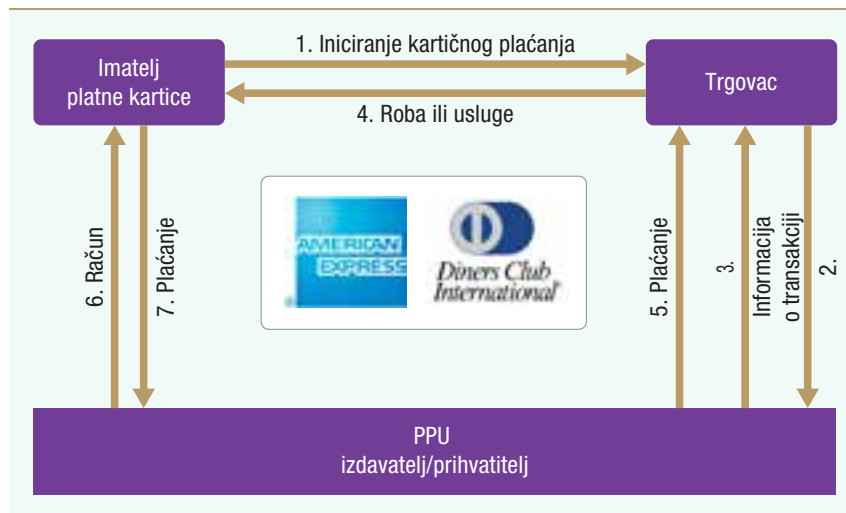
Imatelj platne kartice

1. Iniciranje kartičnog plaćanja

Trgovac

4. Roba ili usluge

6. Račun

7. Plaćanje

AMERICAN EXPRESS

Diners Club International

5. Plaćanje

3.

Informacija o transakciji

2.

PPU
izdavatelj/prihvatitelj